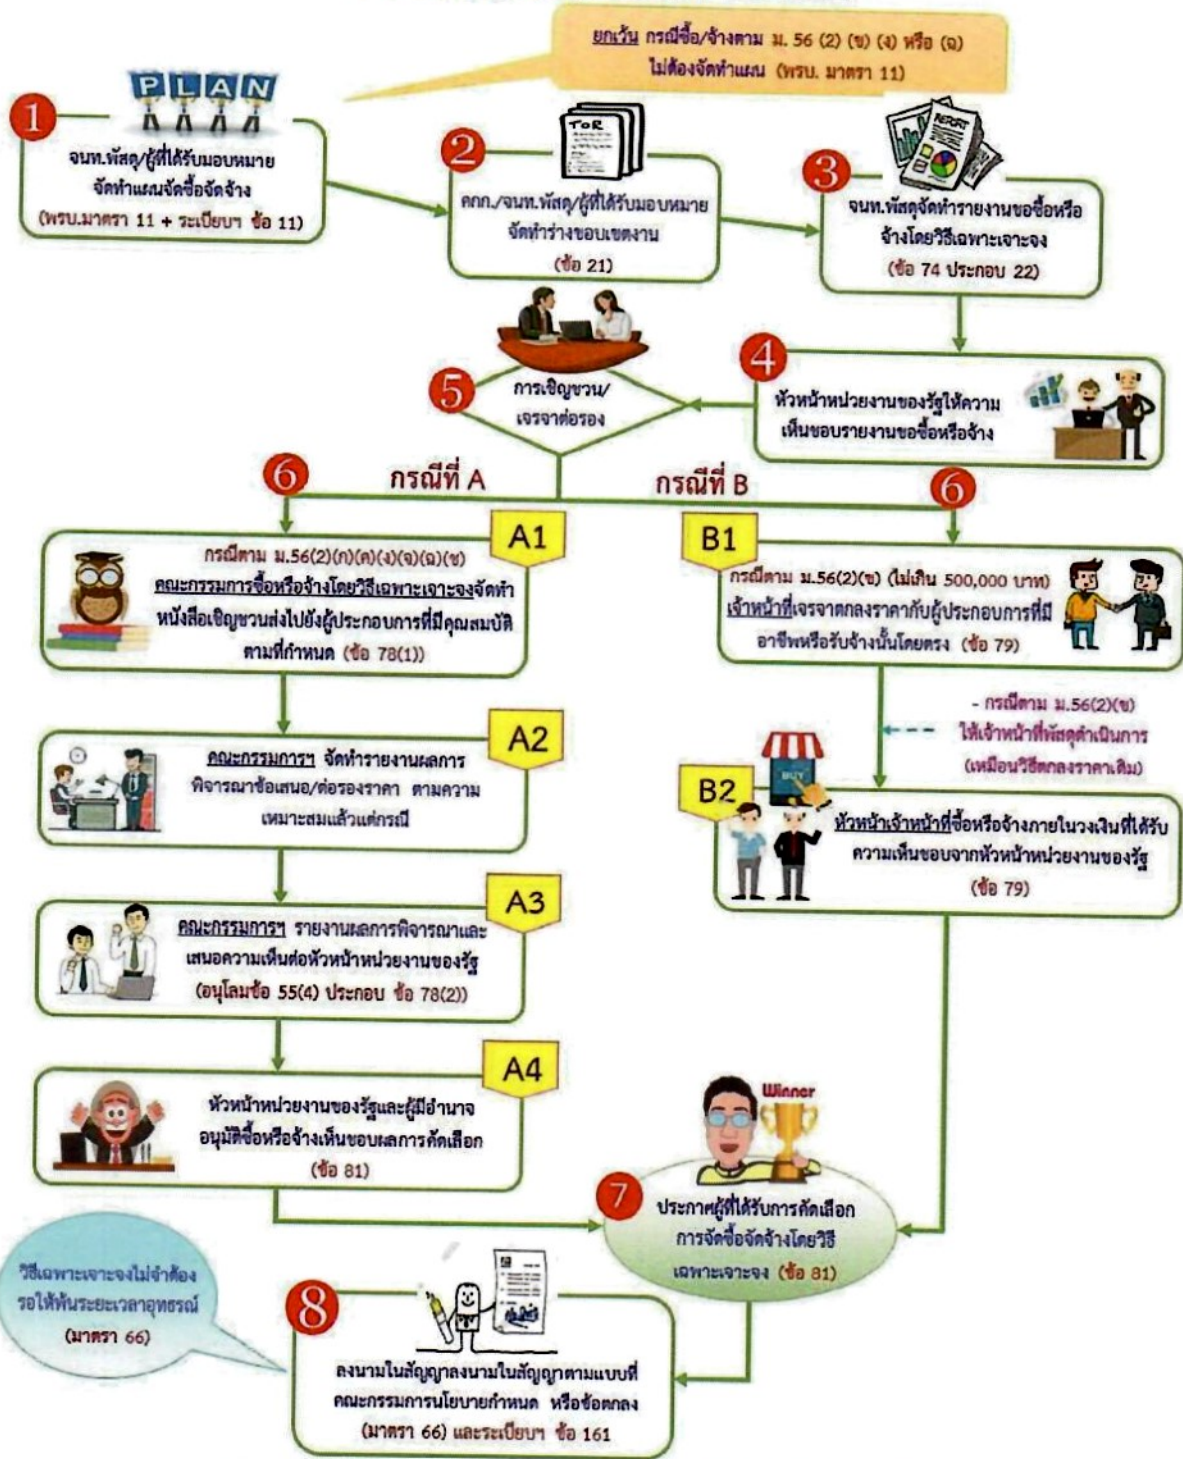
ยกเว้น กรณีซื้อ/จ้างตาม ม. 56 (2) (ข) (ง) หรือ (ฉ) ไม่ต้องจัดทำแผน (พรบ. มาตรา 11)

PLAN

1

จนท.พัสดุ/ผู้ที่ได้รับมอบหมาย จัดทำแผนจัดซื้อจัดจ้าง (พรบ.มาตรา 11 + ระเบียบฯ ข้อ 11)

2

ToR

คกก./จนท.พัสดุ/ผู้ที่ได้รับมอบหมาย จัดทำร่างขอบเขตงาน (ข้อ 21)

3

จนท.พัสดุจัดทำรายงานขอซื้อหรือจ้างโดยวิธีเฉพาะเจาะจง (ข้อ 74 ประกอบ 22)

4

หัวหน้าหน่วยงานของรัฐให้ความเห็นชอบรายงานขอซื้อหรือจ้าง

5

การเชิญชวน/เจรจาต่อรอง

6

กรณีที่ A

กรณีที่ B

6

A1

กรณีตาม ม.56(2)(ก)(ค)(ง)(จ)(ฉ)(ช) คณะกรรมการซื้อหรือจ้างโดยวิธีเฉพาะเจาะจงจัดทำหนังสือเชิญชวนส่งไปยังผู้ประกอบการที่มีคุณสมบัติตามที่กำหนด (ข้อ 78(1))

B1

กรณีตาม ม.56(2)(ข) (ไม่เกิน 500,000 บาท) เจ้าหน้าที่เจรจาตกลงราคากับผู้ประกอบการที่มีอาชีพหรือรับจ้างนั้นโดยตรง (ข้อ 79)

A2

คณะกรรมการฯ จัดทำรายงานผลการพิจารณาข้อเสนอ/ต่อรองราคา ตามความเหมาะสมแล้วแต่กรณี

- กรณีตาม ม.56(2)(ข) ให้เจ้าหน้าที่พัสดุดำเนินการ (เหมือนวิธีตกลงราคาเดิม)

B2

BUY

หัวหน้าเจ้าหน้าที่ซื้อหรือจ้างภายในวงเงินที่ได้รับความเห็นชอบจากหัวหน้าหน่วยงานของรัฐ (ข้อ 79)

A3

คณะกรรมการฯ รายงานผลการพิจารณาและเสนอความเห็นต่อหัวหน้าหน่วยงานของรัฐ (อนุโลมข้อ 55(4) ประกอบ ข้อ 78(2))

A4

หัวหน้าหน่วยงานของรัฐและผู้มีอำนาจอนุมัติซื้อหรือจ้างเห็นชอบผลการคัดเลือก (ข้อ 81)

Winner

7

ประกาศผู้ที่ได้รับการคัดเลือกการจัดซื้อจัดจ้างโดยวิธีเฉพาะเจาะจง (ข้อ 81)

วิธีเฉพาะเจาะจงไม่จำต้องรอให้พ้นระยะเวลาอุทธรณ์ (มาตรา 66)

8

ลงนามในสัญญาลงนามในสัญญาตามแบบที่คณะกรรมการนโยบายกำหนด หรือข้อตกลง (มาตรา 66) และระเบียบฯ ข้อ 161